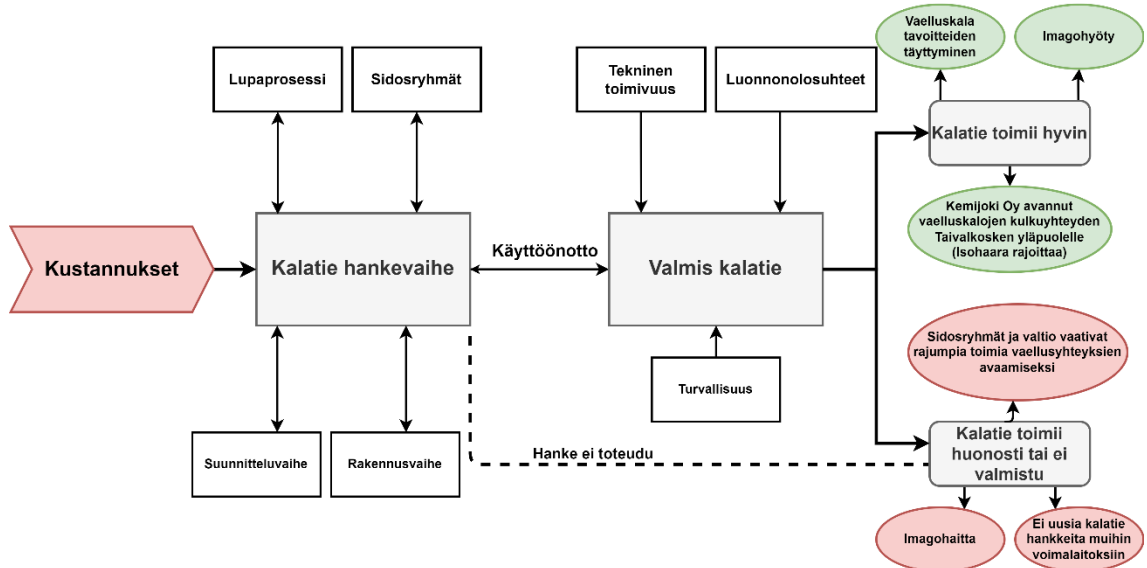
Vaelluskala tavoitteiden täyttyminen

Imagohyöty

Lupaprosessi

Sidosryhmät

Tekninen toimivuus

Luonnonolosuhteet

Kalatie toimii hyvin

Kemijoki Oy avannut vaelluskalojen kulkuyhteyden Taivalkosken yläpuolelle (Isohaara rajoittaa)

Kustannukset

Kalatie hankevaihe

Käyttöönotto

Valmis kalatie

Sidosryhmät ja valtio vaativat rajumpia toimia vaellusyhteyksien avaamiseksi

Turvallisuus

Suunnitteluvaihe

Rakennusvaihe

Hanke ei toteudu

Kalatie toimii huonosti tai ei valmistu

Imagohaitta

Ei uusia kalatie hankkeita muihin voimalaitoksiin